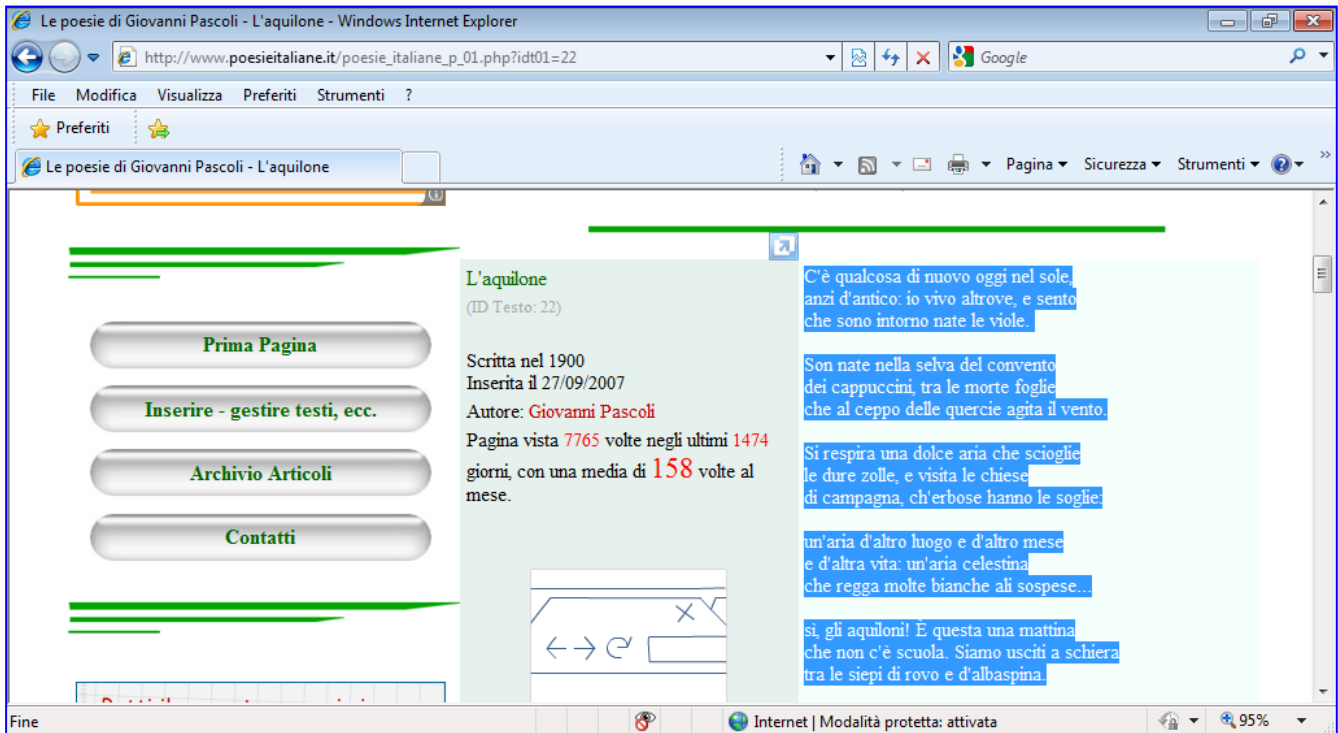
Le poesie di Giovanni Pascoli - L'aquilone - Windows Internet Explorer

http://www.poesieitaliane.it/poesie_italiane_p_01.php?idt01=22

Google

File Modifica Visualizza Preferiti Strumenti ?

Preferiti

Le poesie di Giovanni Pascoli - L'aquilone

Pagina ▾ Sicurezza ▾ Strumenti ▾

Prima Pagina

Inserire - gestire testi, ecc.

Archivio Articoli

Contatti

L'aquilone
(ID Testo: 22)

Scritta nel 1900
Inserita il 27/09/2007
Autore: Giovanni Pascoli
Pagina vista 7765 volte negli ultimi 1474 giorni, con una media di 158 volte al mese.

C'è qualcosa di nuovo oggi nel sole,
anzi d'antico: io vivo altrove, e sento
che sono intorno nate le viole.

Son nate nella selva del convento
dei cappuccini, tra le morte foglie
che al ceppo delle quercie agita il vento.

Si respira una dolce aria che scioglie
le dure zolle, e visita le chiese
di campagna, ch'erbose hanno le soglie:

un'aria d'altro luogo e d'altro mese
e d'altra vita: un'aria celestina
che regga molte bianche ali sospese...

sì, gli aquiloni! È questa una mattina
che non c'è scuola. Siamo usciti a schiera
tra le siepi di rovo e d'albaspina.

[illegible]

Fine

Internet | Modalità protetta: attivata

95%